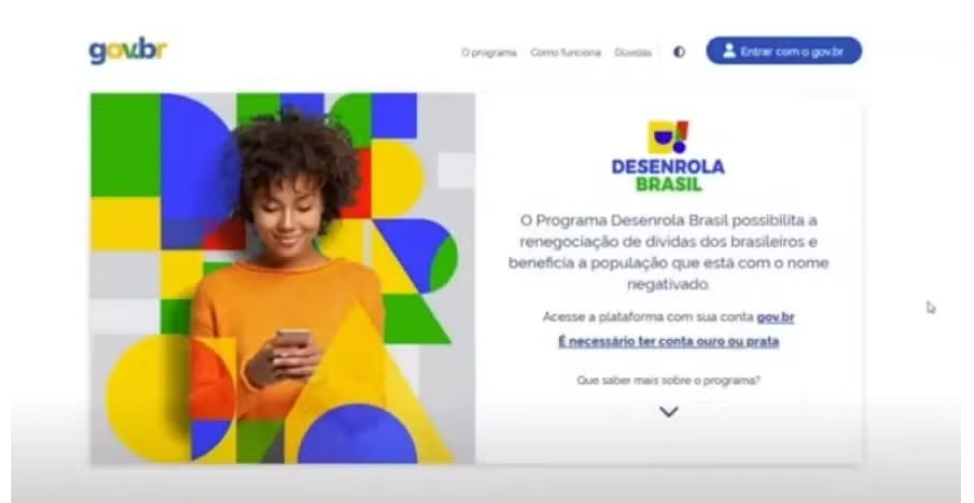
gov.br

O programa Como funciona Dúvidas

Entrar com o gov.br

DESENROLA BRASIL

O Programa Desenrola Brasil possibilita a renegociação de dívidas dos brasileiros e beneficia a população que está com o nome negativado.

Acesse a plataforma com sua conta gov.br

É necessário ter conta ouro ou prata

Que saber mais sobre o programa?